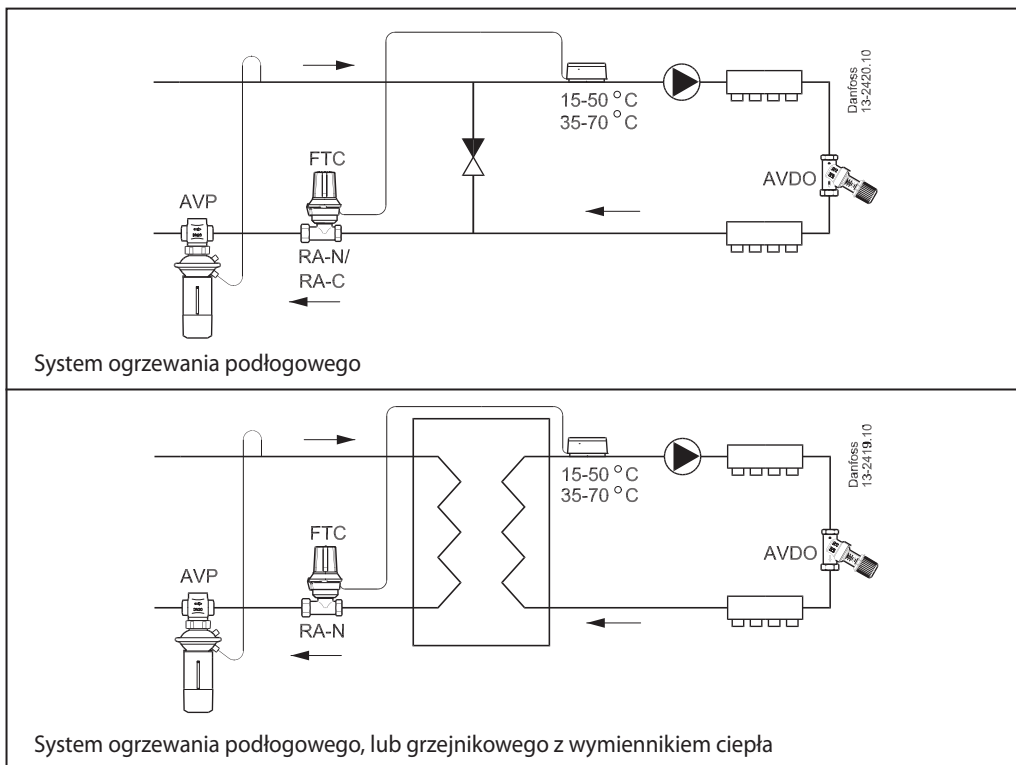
Danfoss 13-2420.10

15-50 °C
35-70 °C

FTC

AVP

AVDO

RA-N/
RA-C

System ogrzewania podłogowego

Danfoss 13-2419.10

15-50 °C
35-70 °C

FTC

AVP

AVDO

RA-N

System ogrzewania podłogowego, lub grzejnikowego z wymiennikiem ciepła